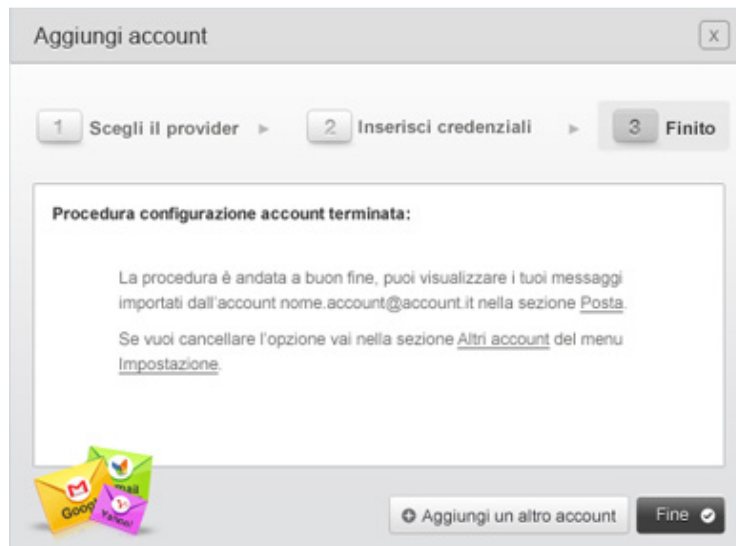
Aggiungi account

X

1 Scegli il provider ▸ 2 Inserisci credenziali ▸ 3 Finito

Procedura configurazione account terminata:

La procedura è andata a buon fine, puoi visualizzare i tuoi messaggi importati dall'account nome.account@account.it nella sezione Posta.

Se vuoi cancellare l'opzione vai nella sezione Altri account del menu Impostazione.

Google mail Yahoo!

Aggiungi un altro account

Fine